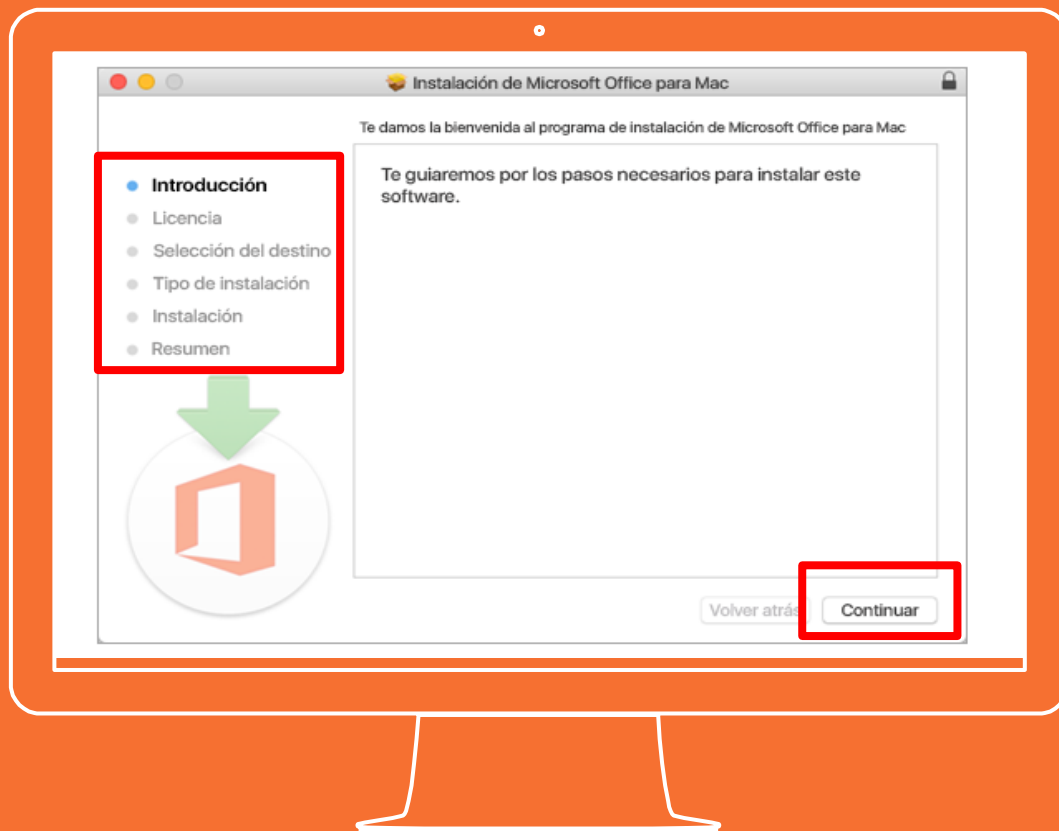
Instalación de Microsoft Office para Mac

Te damos la bienvenida al programa de instalación de Microsoft Office para Mac

Introducción
Licencia
Selección del destino
Tipo de instalación
Instalación
Resumen

Te guiaremos por los pasos necesarios para instalar este software.

Volver atrás
Continuar